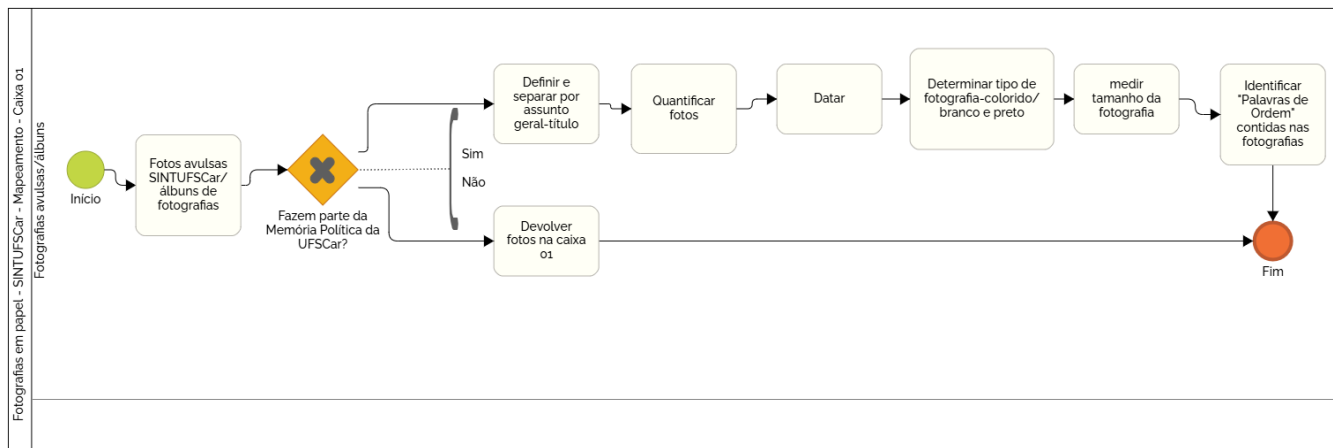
Fotografias em papel - SINTUFSCar - Mapeamento - Caixa 01

Fotografias avulsas/álbuns

Início

Fotos avulsas SINTUFSCar/ álbuns de fotografias

Fazem parte da Memória Política da UFSCar?

Sim

Não

Definir e separar por assunto geral-título

Quantificar fotos

Datar

Determinar tipo de fotografia-colorido/ branco e preto

medir tamanho da fotografia

Identificar "Palavras de Ordem" contidas nas fotografias

Devolver fotos na caixa 01

Fim